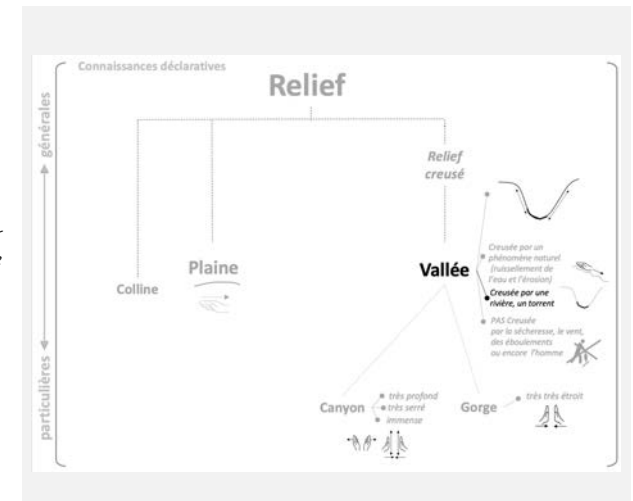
Connaissances déclaratives

générales

particulières

Relief

Relief creusé

Colline

Plaine

Vallée

Creusée par un phénomène naturel (ruissellement de l'eau et l'érosion)

Creusée par une rivière, un torrent

PAS Creusée par la sécheresse, le vent, des éboulements ou encore l'homme

Canyon

très profond
très serré
immense

Gorge

très très étroit